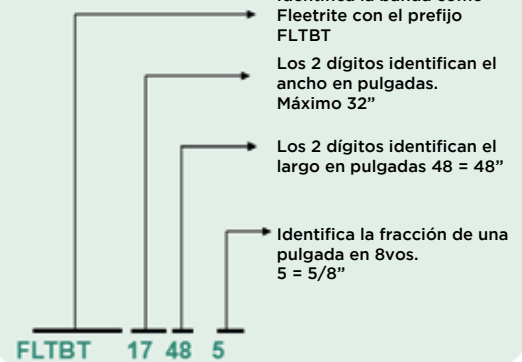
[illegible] la banda como Fleetrite con el prefijo FLTBT

Los 2 dígitos identifican el ancho en pulgadas. Máximo 32”

Los 2 dígitos identifican el largo en pulgadas 48 = 48”

Identifica la fracción de una pulgada en 8vos. 5 = 5/8”

FLTBT 17 48 5